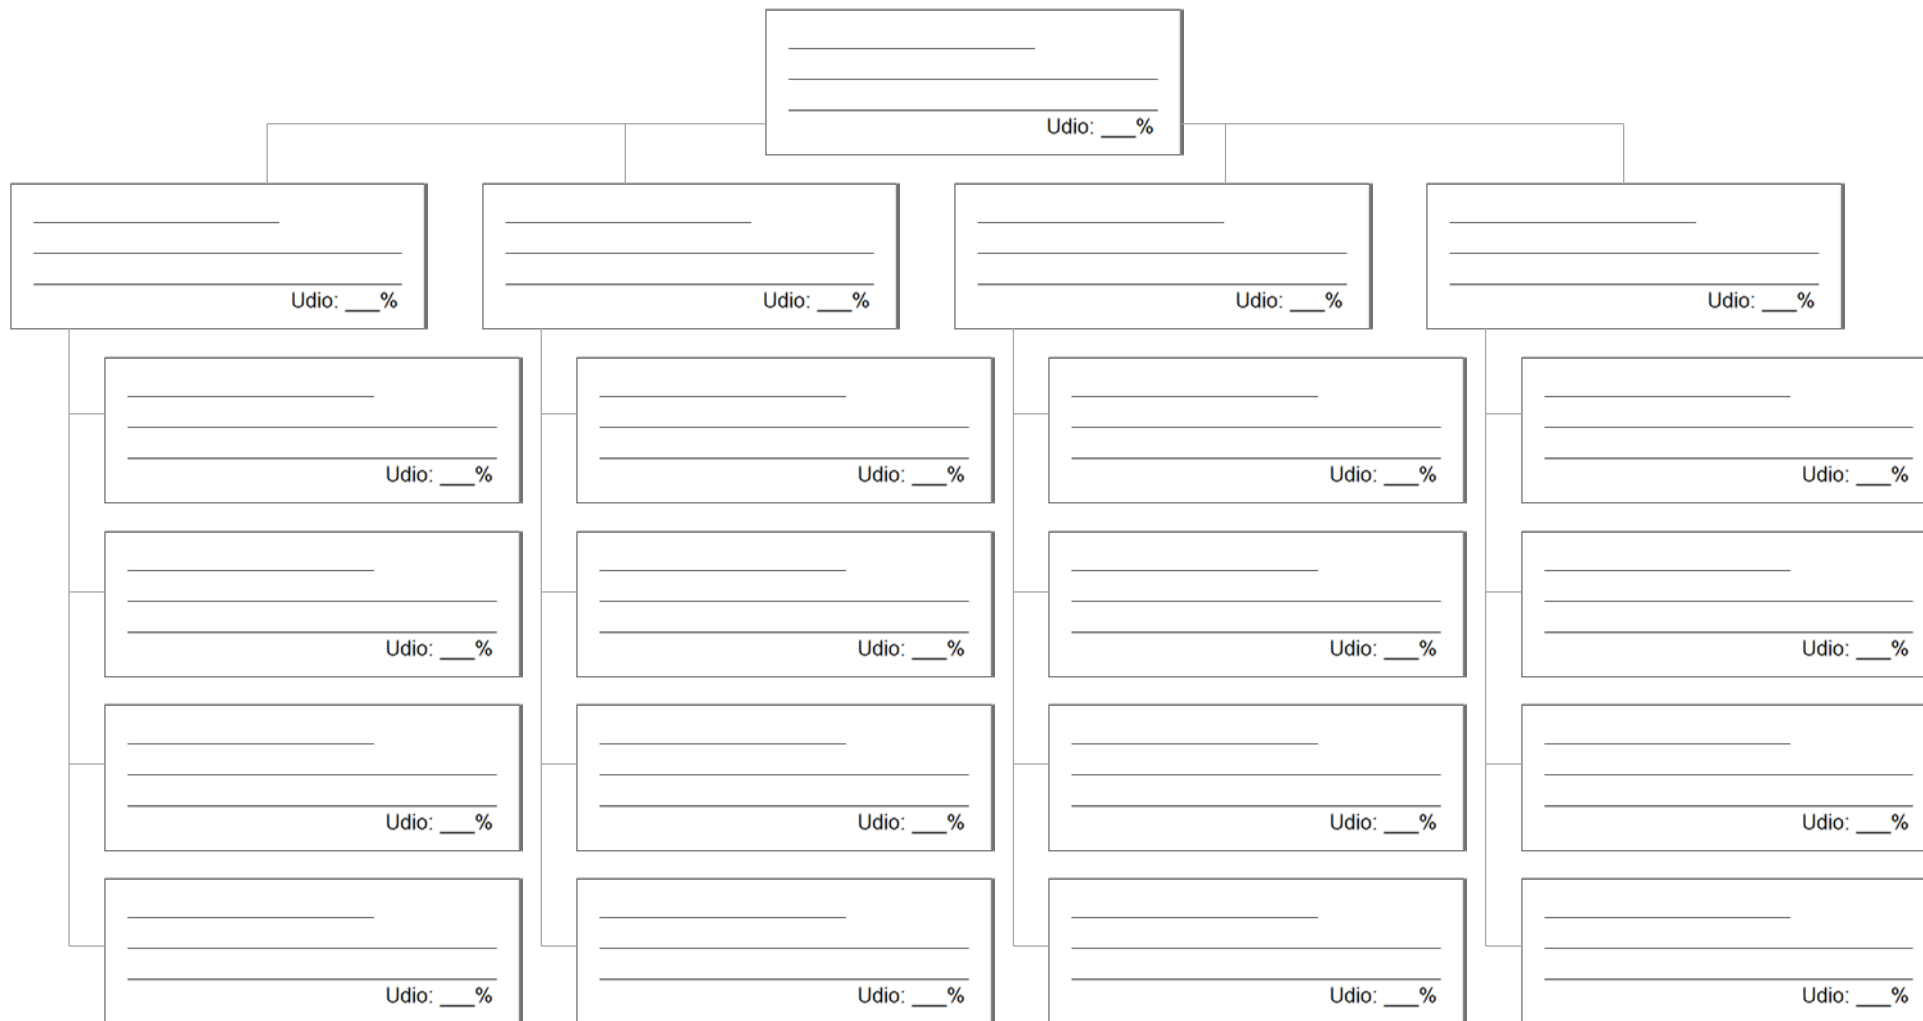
Udio: ___%

Udio: ___%

Udio: ___%

Udio: ___%

Udio: ___%

Udio: ___%

Udio: ___%

Udio: ___%

Udio: ___%

Udio: ___%

Udio: ___%

Udio: ___%

Udio: ___%

Udio: ___%

Udio: ___%

Udio: ___%

Udio: ___%

Udio: ___%

Udio: ___%

Udio: ___%

Udio: ___%